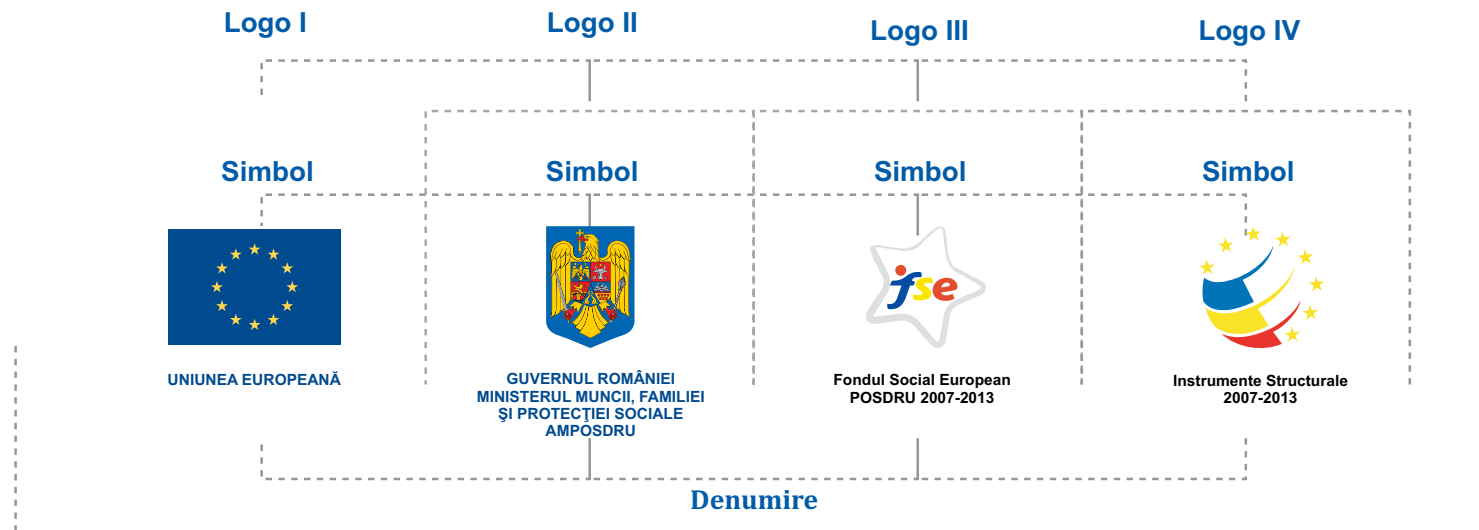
Logo I

Logo II

Logo III

Logo IV

Simbol

Simbol

Simbol

Simbol

UNIUNEA EUROPEANĂ

GUVERNUL ROMÂNIEI
MINISTERUL MUNCII, FAMILIEI
ŞI PROTECŢIEI SOCIALE
AMPOSDRU

fse

Fondul Social European
POSDRU 2007-2013

Instrumente Structurale
2007-2013

Denumire